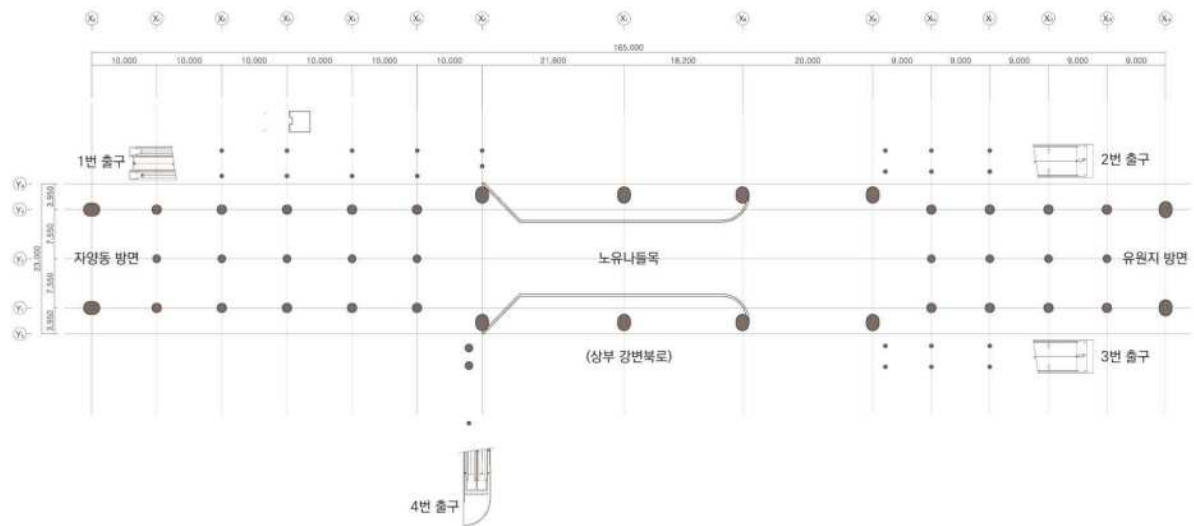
165,000

10,000 10,000 10,000 10,000 10,000 10,000 10,000 21,800 18,200 20,000 9,000 9,000 9,000 9,000 9,000

1번 출구

2번 출구

3,950

7,550

23,000

7,550

3,950

자양동 방면

노유나들목

유원지 방면

(상부 강변북로)

3번 출구

4번 출구